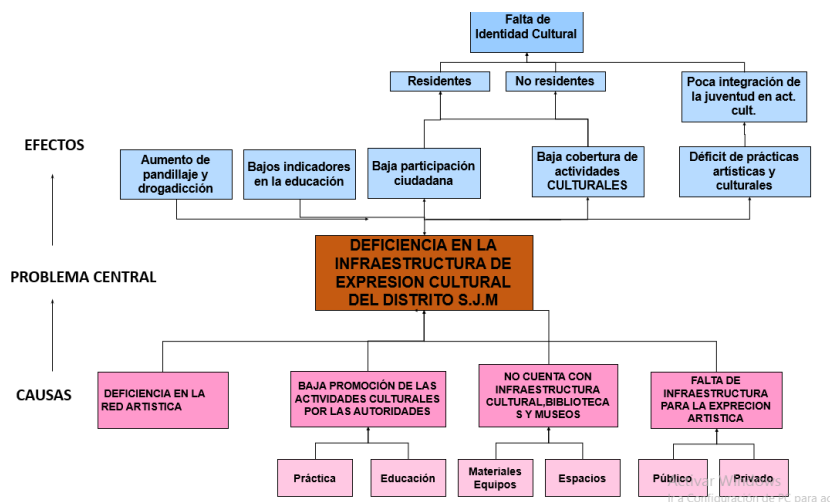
Falta de Identidad Cultural

Residentes

No residentes

Poca integración de la juventud en act. cult.

EFECTOS

Aumento de pandillaje y drogadicción

Bajos indicadores en la educación

Baja participación ciudadana

Baja cobertura de actividades CULTURALES

Déficit de prácticas artísticas y culturales

PROBLEMA CENTRAL

DEFICIENCIA EN LA INFRAESTRUCTURA DE EXPRESION CULTURAL DEL DISTRITO S.J.M

CAUSAS

DEFICIENCIA EN LA RED ARTISTICA

BAJA PROMOCIÓN DE LAS ACTIVIDADES CULTURALES POR LAS AUTORIDADES

NO CUENTA CON INFRAESTRUCTURA CULTURAL,BIBLIOTECAS Y MUSEOS

FALTA DE INFRAESTRUCTURA PARA LA EXPRECION ARTISTICA

Práctica

Educación

Materiales Equipos

Espacios

Público

Privado

Activar Windows
Ir a Configuración de PC para ac